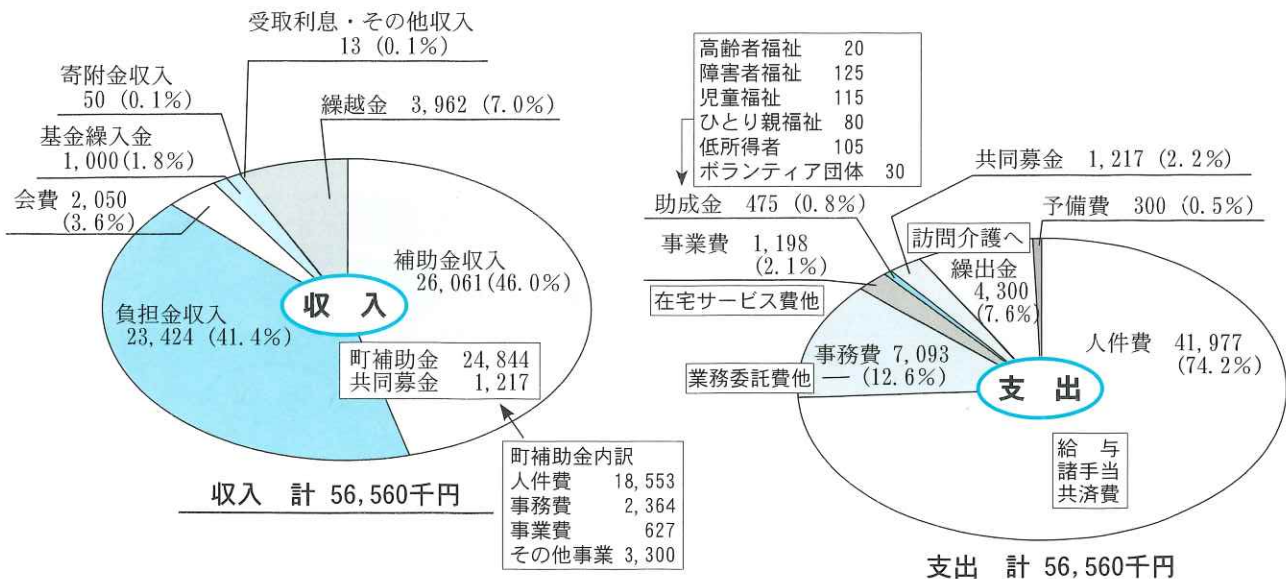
受取利息・その他収入
13 (0.1%)

寄附金収入
50 (0.1%)

繰越金 3,962 (7.0%)

基金繰入金
1,000 (1.8%)

会費 2,050
(3.6%)

補助金収入
26,061 (46.0%)

収 入

負担金収入
23,424 (41.4%)

| 町補助金 | 24,844 |
|---|---|
| 共同募金 | 1,217 |

町補助金内訳

| 人件費 | 18,553 |
|---|---|
| 事務費 | 2,364 |
| 事業費 | 627 |
| その他事業 | 3,300 |

収入 計 56,560千円

| 高齢者福祉 | 20 |
|---|---|
| 障害者福祉 | 125 |
| 児童福祉 | 115 |
| ひとり親福祉 | 80 |
| 低所得者 | 105 |
| ボランティア団体 | 30 |

共同募金 1,217 (2.2%)

助成金 475 (0.8%)

予備費 300 (0.5%)

訪問介護へ

事業費 1,198
(2.1%)

繰出金
4,300
(7.6%)

在宅サービス費他

人件費 41,977
(74.2%)

事務費 7,093
(12.6%)

業務委託費他

支 出

給 与
諸手当
共済費

支出 計 56,560千円